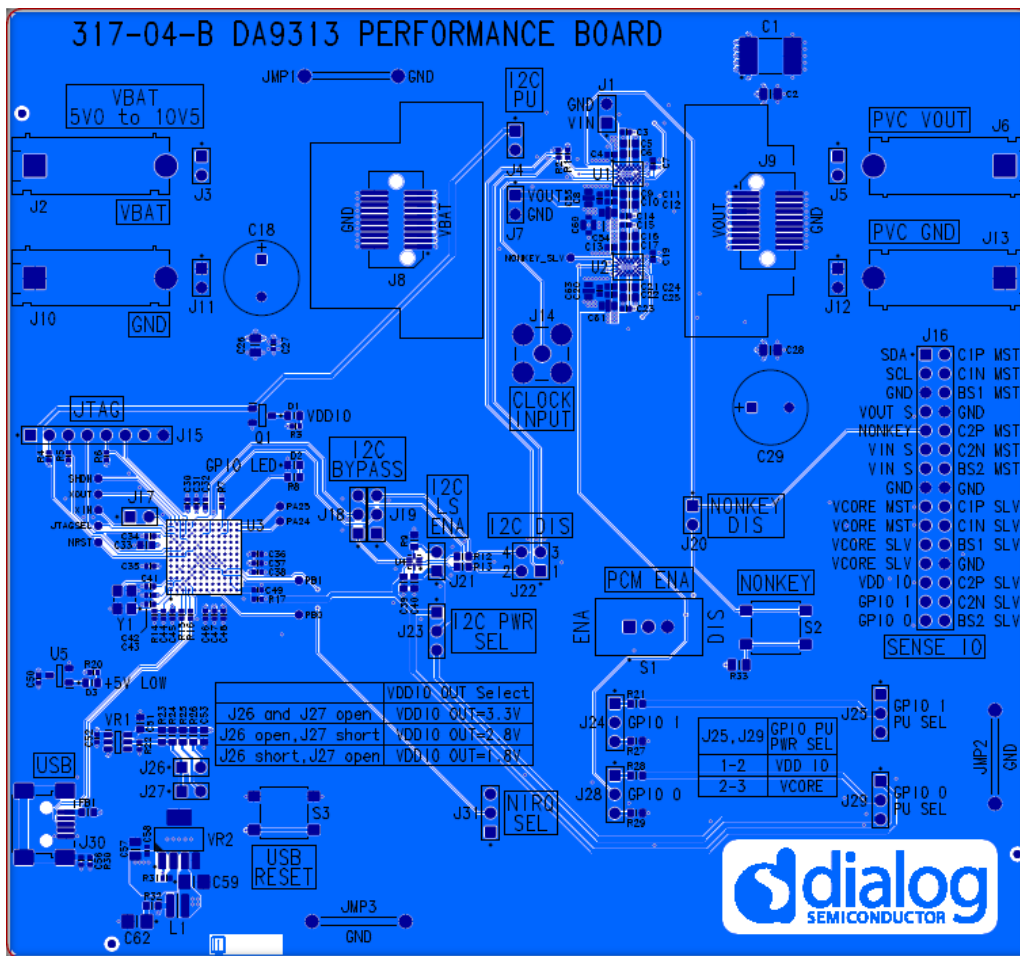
317-04-B DA9313 PERFORMANCE BOARD

JMP1 GND

VBAT
5V0 to 10V5

J2 VBAT J3

C18

J10 GND J11

I2C PU

J1 GND VIN

J4 VOUT GND J7

J8 GND VBAT

U1 U2

NONKEY_SLV

J14

CLOCK INPUT

C1 C2

J9 VOUT GND

PVC VOUT J6 J5

PVC GND J13 J12

C28

C29

J16

| | | |
|---|---|---|
| SDA | | C1P MST |
| SCL | | C1N MST |
| GND | | BS1 MST |
| VOUT S | | GND |
| NONKEY | | C2P MST |
| VIN S | | C2N MST |
| VIN S | | BS2 MST |
| GND | | GND |
| VCORE MST | | C1P SLV |
| VCORE MST | | C1N SLV |
| VCORE SLV | | BS1 SLV |
| VCORE SLV | | GND |
| VDD IO | | C2P SLV |
| GPIO 1 | | C2N SLV |
| GPIO 0 | | BS2 SLV |

SENSE IO

JTAG J15

Q1 VDDIO

GPIO LED

J17

U3

Y1

SHDN XOUT XIN JTAGSEL NRST

PA25 PA24 PB1 PB0

I2C BYPASS J18 J19

I2C LS ENA J21

I2C DIS J22 4 3 2 1

I2C PWR SEL J23

NONKEY DIS J20

PCM ENA ENA DIS S1

NONKEY S2

U5 +5V LOW

VR1

| | VDDIO OUT Select |
|---|---|
| J26 and J27 open | VDDIO OUT=3.3V |
| J26 open,J27 short | VDDIO OUT=2.8V |
| J26 short,J27 open | VDDIO OUT=1.8V |

J26 J27

USB J30

VR2 C59

S3

USB RESET

NIRQ SEL J31

J24 GPIO 1

J28 GPIO 0

| J25,J29 | GPIO PU PWR SEL |
|---|---|
| 1-2 | VDD IO |
| 2-3 | VCORE |

J25 GPIO 1 PU SEL

J29 GPIO 0 PU SEL

JMP2 GND

L1 C62

JMP3 GND

dialog SEMICONDUCTOR